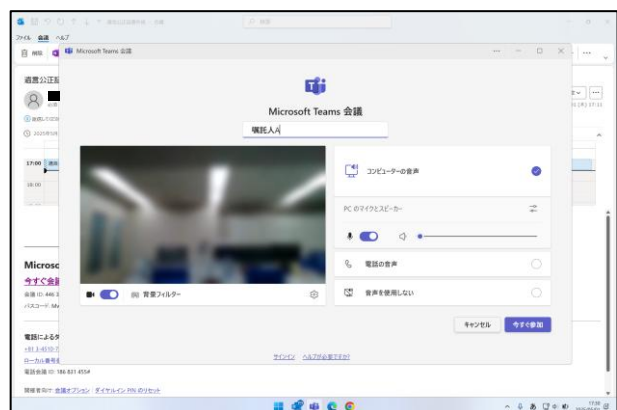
ファイル 会議 ヘルプ

Microsoft Teams 会議

Microsoft Teams 会議

嘱託人A

コンピューターの音声

PC のマイクとスピーカー

電話の音声

音声を使用しない

背景フィルター

キャンセル

今すぐ参加

サインイン ヘルプが必要ですか?

選書公正証

Microso

今すぐ会

会議 ID: 446 3

パスコード: M

電話によるタ

+81 3-4510-

ローカル番号を

電話会議 ID: 186 821 455#

開催者向け: 会議オプション ・ ダイヤルイン PIN のリセット

17:00

18:00